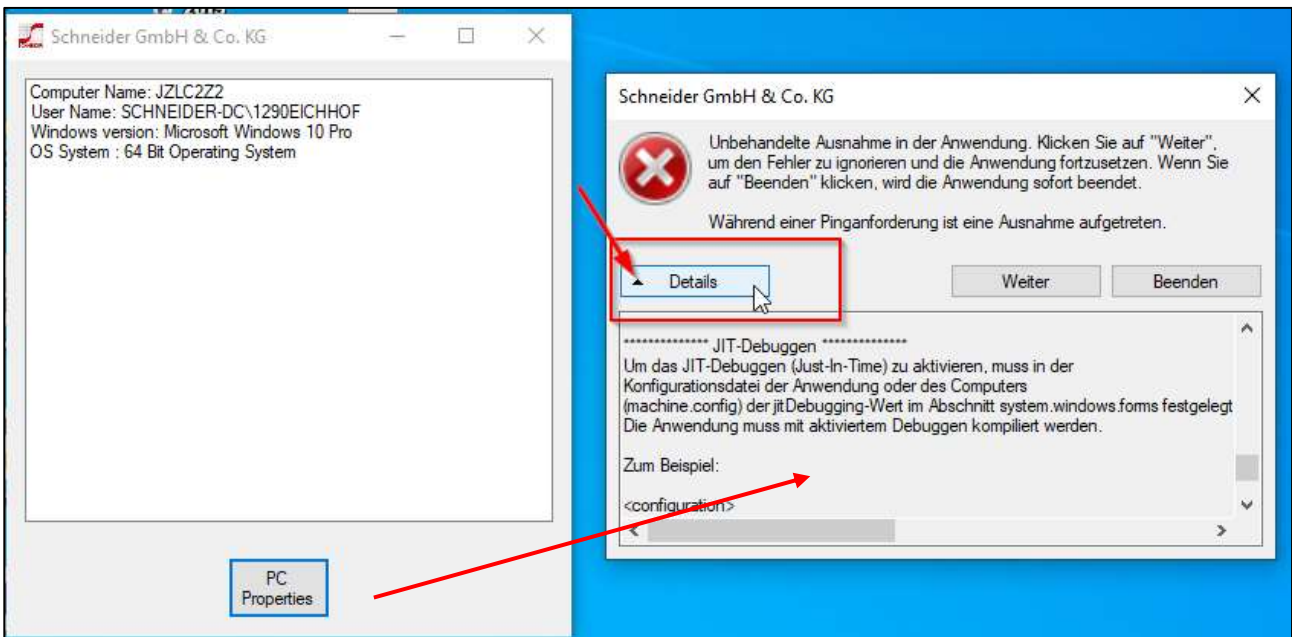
Schneider GmbH & Co. KG

Computer Name: JZLC2Z2
User Name: SCHNEIDER-DC\1290EICHHOF
Windows version: Microsoft Windows 10 Pro
OS System : 64 Bit Operating System

PC Properties

Schneider GmbH & Co. KG

Unbehandelte Ausnahme in der Anwendung. Klicken Sie auf "Weiter", um den Fehler zu ignorieren und die Anwendung fortzusetzen. Wenn Sie auf "Beenden" klicken, wird die Anwendung sofort beendet.

Während einer Pinganforderung ist eine Ausnahme aufgetreten.

Details

Weiter

Beenden

************** JIT-Debuggen **************
Um das JIT-Debuggen (Just-In-Time) zu aktivieren, muss in der Konfigurationsdatei der Anwendung oder des Computers (machine.config) der jitDebugging-Wert im Abschnitt system.windows.forms festgelegt
Die Anwendung muss mit aktiviertem Debuggen kompiliert werden.

Zum Beispiel:

<configuration>